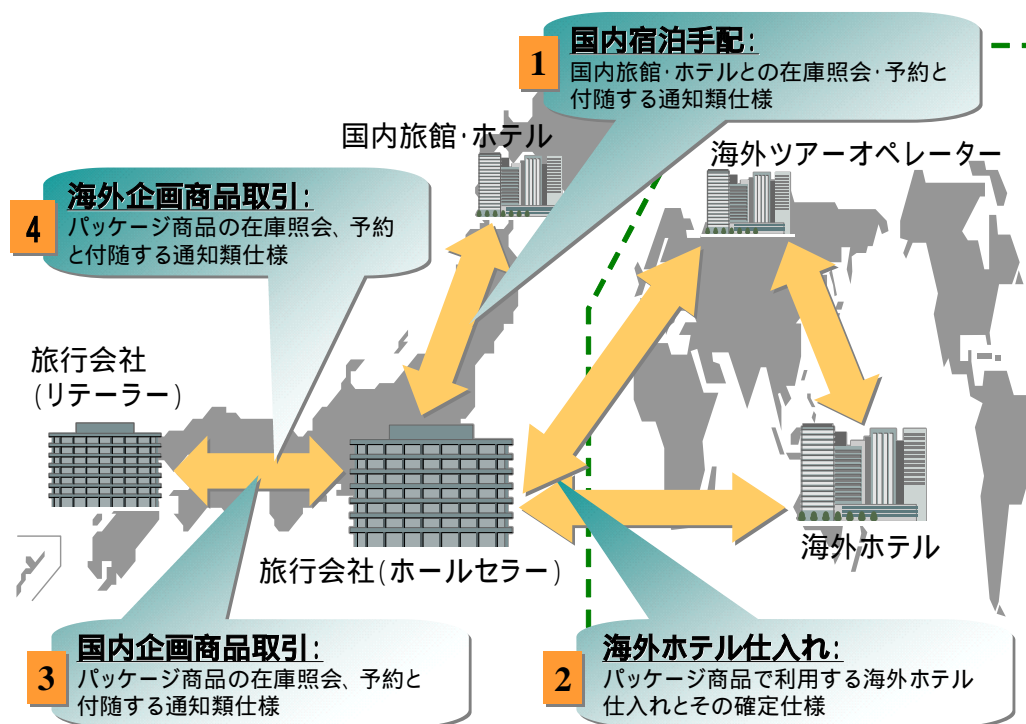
1
国内宿泊手配:
国内旅館･ホテルとの在庫照会･予約と付随する通知類仕様

国内旅館･ホテル

海外ツアーオペレーター

4
海外企画商品取引:
パッケージ商品の在庫照会、予約と付随する通知類仕様

旅行会社
(リテーラー)

海外ホテル

旅行会社(ホールセラー)

3
国内企画商品取引:
パッケージ商品の在庫照会、予約と付随する通知類仕様

2
海外ホテル仕入れ:
パッケージ商品で利用する海外ホテル仕入れとその確定仕様